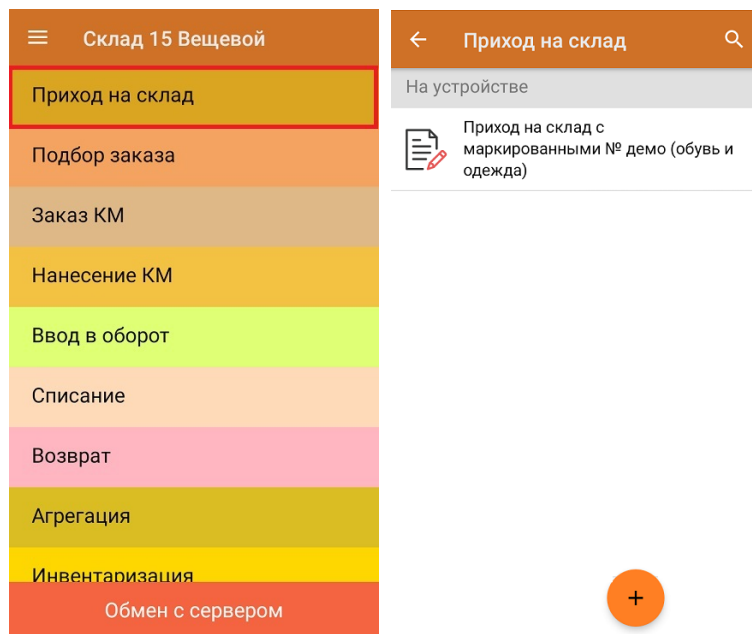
Склад 15 Вещевой

Приход на склад

Подбор заказа

Заказ КМ

Нанесение КМ

Ввод в оборот

Списание

Возврат

Агрегация

Инвентаризация

Обмен с сервером

Приход на склад

На устройстве

Приход на склад с маркированными № демо (обувь и одежда)

+